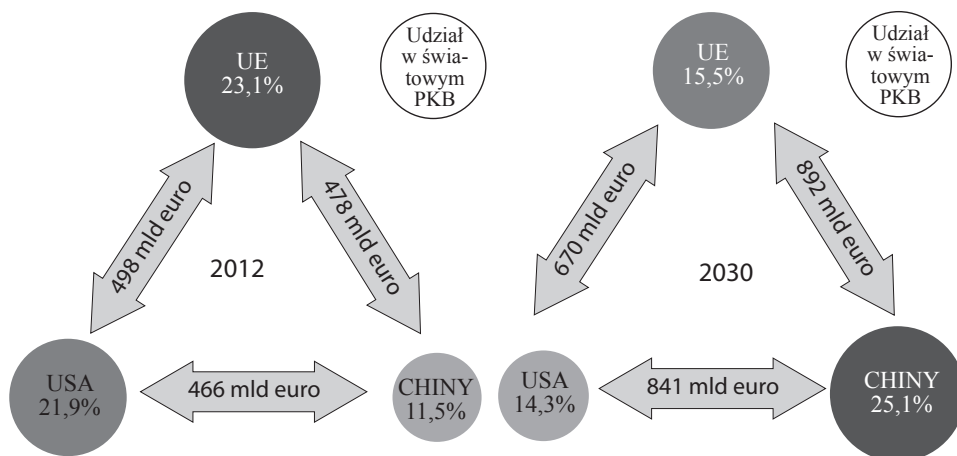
UE
23,1%

Udział w światowym PKB

498 mld euro

478 mld euro

2012

USA
21,9%

466 mld euro

CHINY
11,5%

UE
15,5%

Udział w światowym PKB

670 mld euro

892 mld euro

2030

USA
14,3%

841 mld euro

CHINY
25,1%